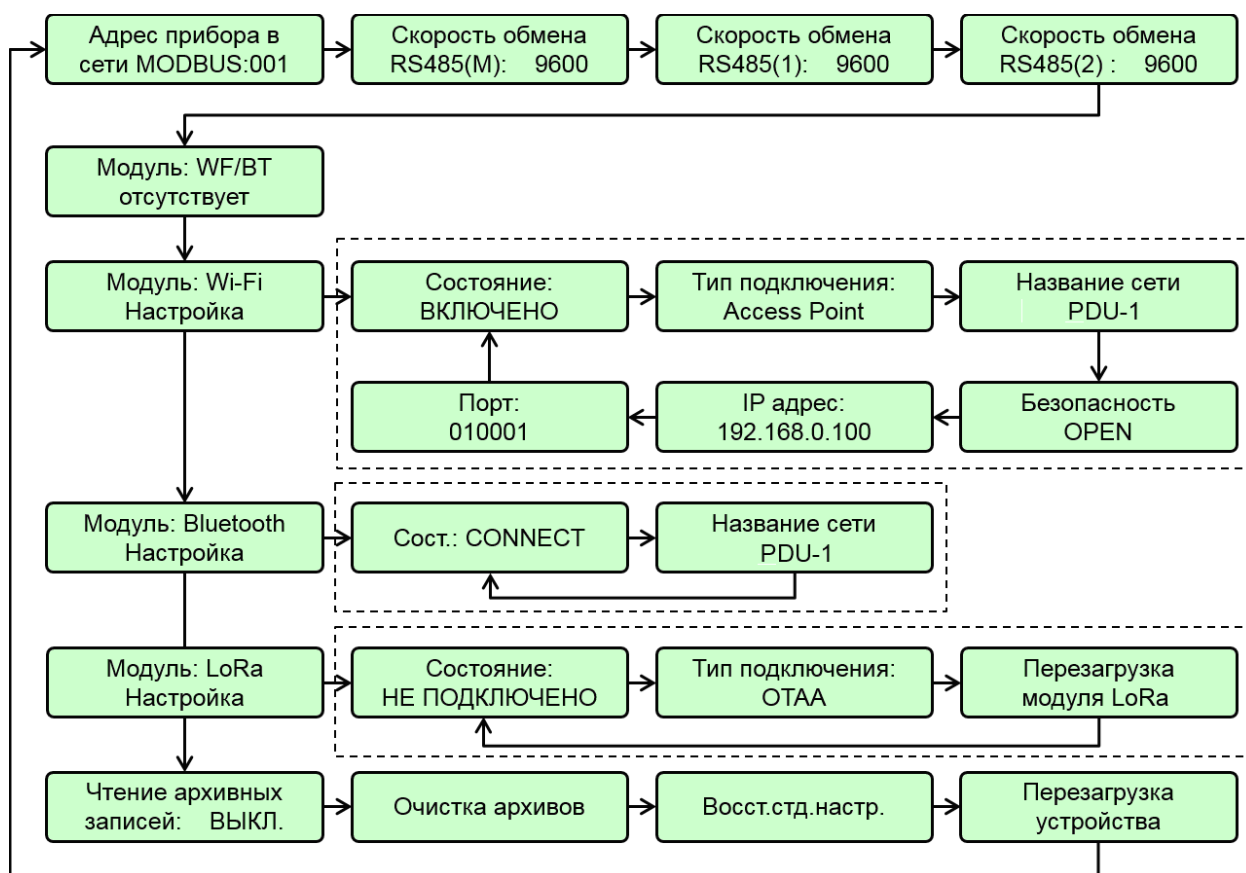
Адрес прибора в сети MODBUS:001

Скорость обмена RS485(M): 9600

Скорость обмена RS485(1): 9600

Скорость обмена RS485(2) : 9600

Модуль: WF/BT отсутствует

Модуль: Wi-Fi Настройка

Состояние: ВКЛЮЧЕНО

Тип подключения: Access Point

Название сети PDU-1

Безопасность OPEN

IP адрес: 192.168.0.100

Порт: 010001

Модуль: Bluetooth Настройка

Сост.: CONNECT

Название сети PDU-1

Модуль: LoRa Настройка

Состояние: НЕ ПОДКЛЮЧЕНО

Тип подключения: OTAA

Перезагрузка модуля LoRa

Чтение архивных записей: ВЫКЛ.

Очистка архивов

Восст.стд.настр.

Перезагрузка устройства